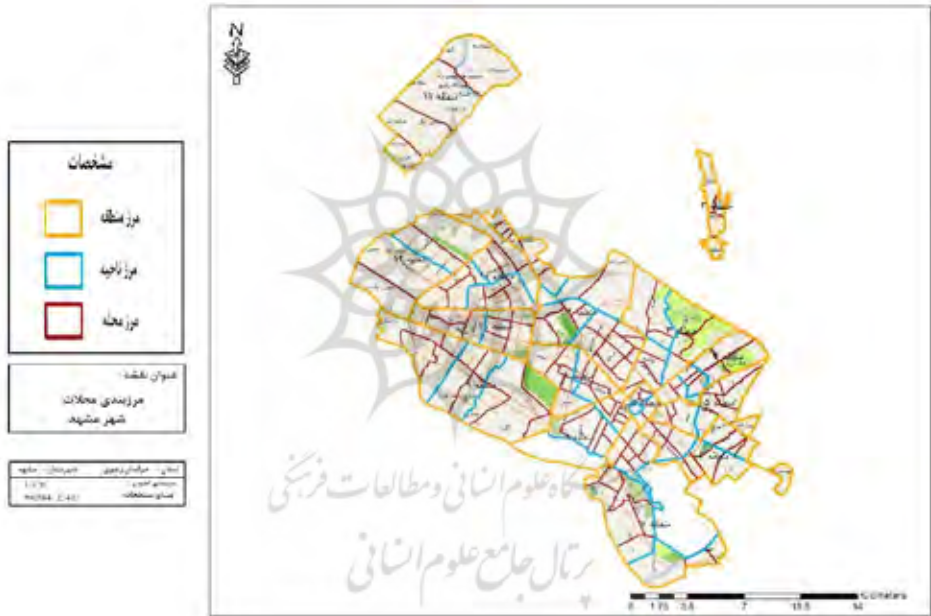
N

منطقه ۱۱

منطقه ۲

مشخصات

مرز منطقه

مرز ناحیه

مرز محله

عنوان نقشه:
مرزبندی محلات
شهر مشهد

استان: خراسان رضوی    شهرستان: مشهد
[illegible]
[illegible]

گاه علوم انسانی و مطالعات فرهنگی
پرتال جامع علوم انسانی

0 1.75 3.5 7 10.5 14 Kilometers